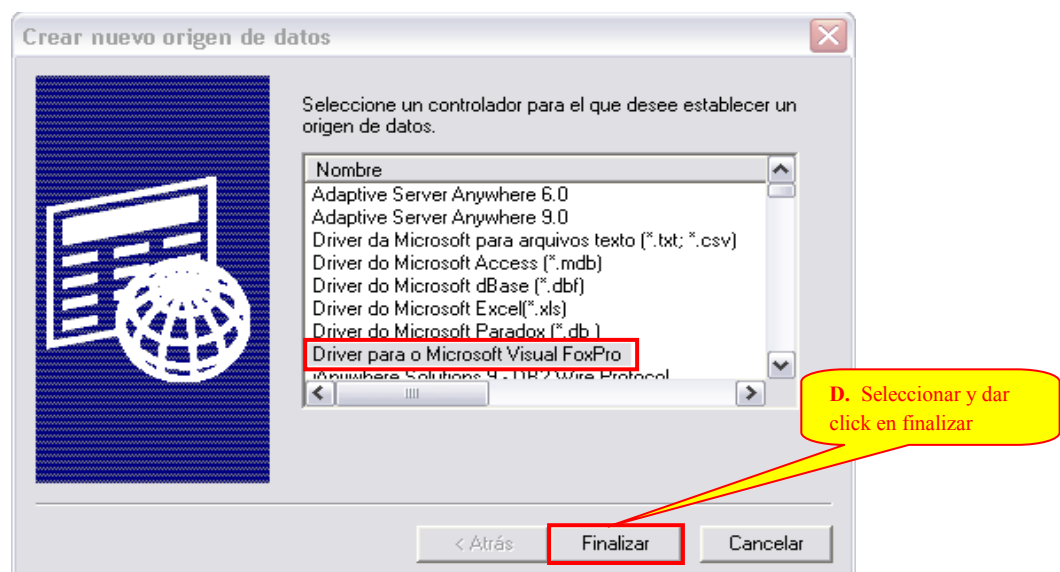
Crear nuevo origen de datos

Seleccione un controlador para el que desee establecer un origen de datos.

Nombre
Adaptive Server Anywhere 6.0
Adaptive Server Anywhere 9.0
Driver da Microsoft para arquivos texto (*.txt; *.csv)
Driver do Microsoft Access (*.mdb)
Driver do Microsoft dBase (*.dbf)
Driver do Microsoft Excel(*.xls)
Driver do Microsoft Paradox (*.db )
Driver para o Microsoft Visual FoxPro
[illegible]

D. Seleccionar y dar click en finalizar

< Atrás
Finalizar
Cancelar